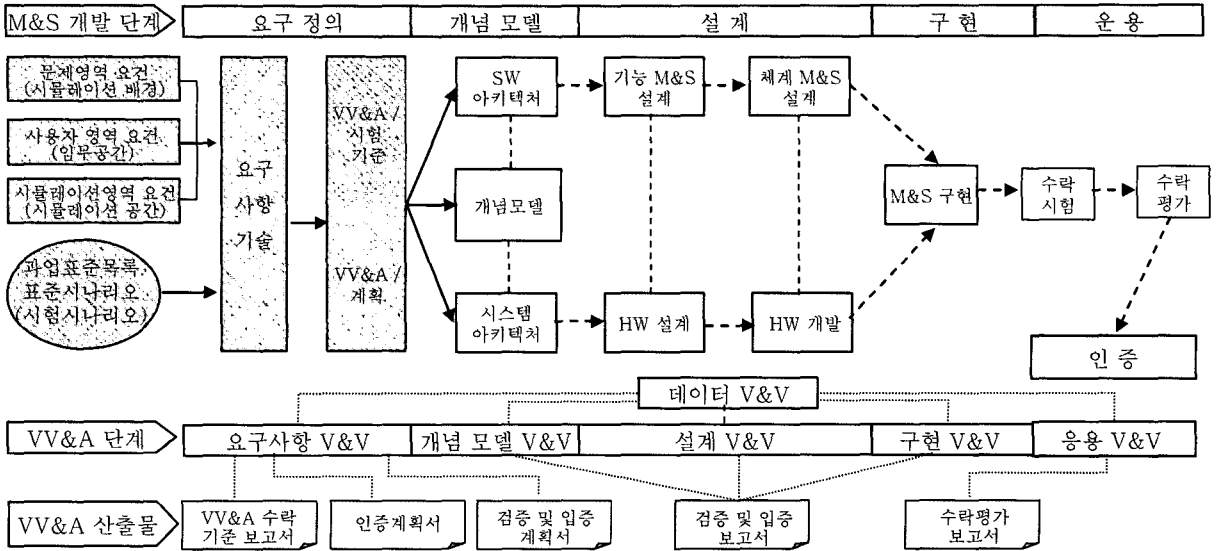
M&S 개발 단계

요구 정의

개념 모델

설 계

구 현

운 용

문제영역 요건 (시뮬레이션 배경)

사용자 영역 요건 (임무공간)

시뮬레이션영역 요건 (시뮬레이션 공간)

과업표준목록 표준시나리오 (시험시나리오)

요구 사항 기술

VV&A / 시험 기준

VV&A / 계획

SW 아키텍처

개념모델

시스템 아키텍처

기능 M&S 설계

HW 설계

체계 M&S 설계

HW 개발

M&S 구현

수락 시험

수락 평가

인 증

데이터 V&V

VV&A 단계

요구사항 V&V

개념 모델 V&V

설계 V&V

구현 V&V

응용 V&V

VV&A 산출물

VV&A 수락 기준 보고서

인증계획서

검증 및 입증 계획서

검증 및 입증 보고서

수락평가 보고서